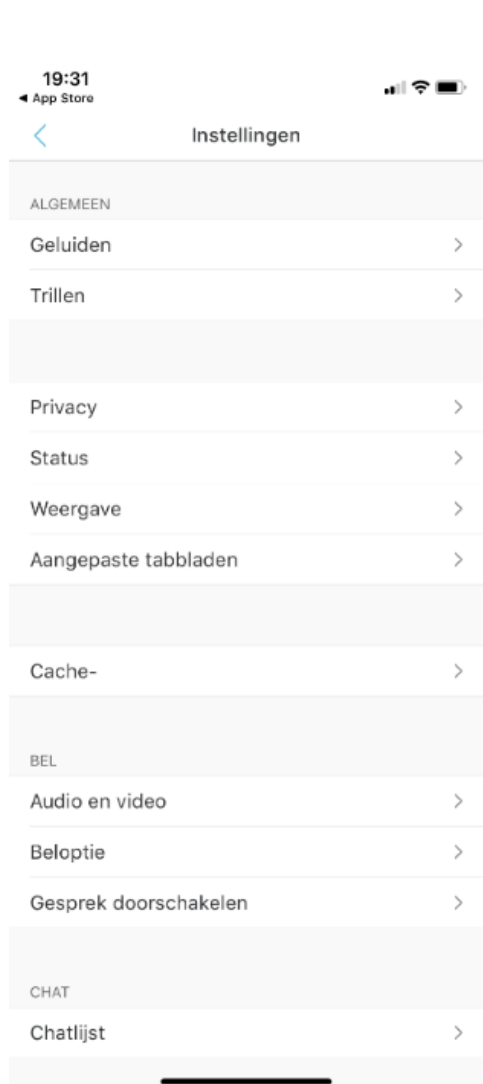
19:31
◂ App Store

<

Instellingen

ALGEMEEN

Geluiden >

Trillen >

Privacy >

Status >

Weergave >

Aangepaste tabbladen >

Cache- >

BEL

Audio en video >

Beloptie >

Gesprek doorschakelen >

CHAT

Chatlijst >